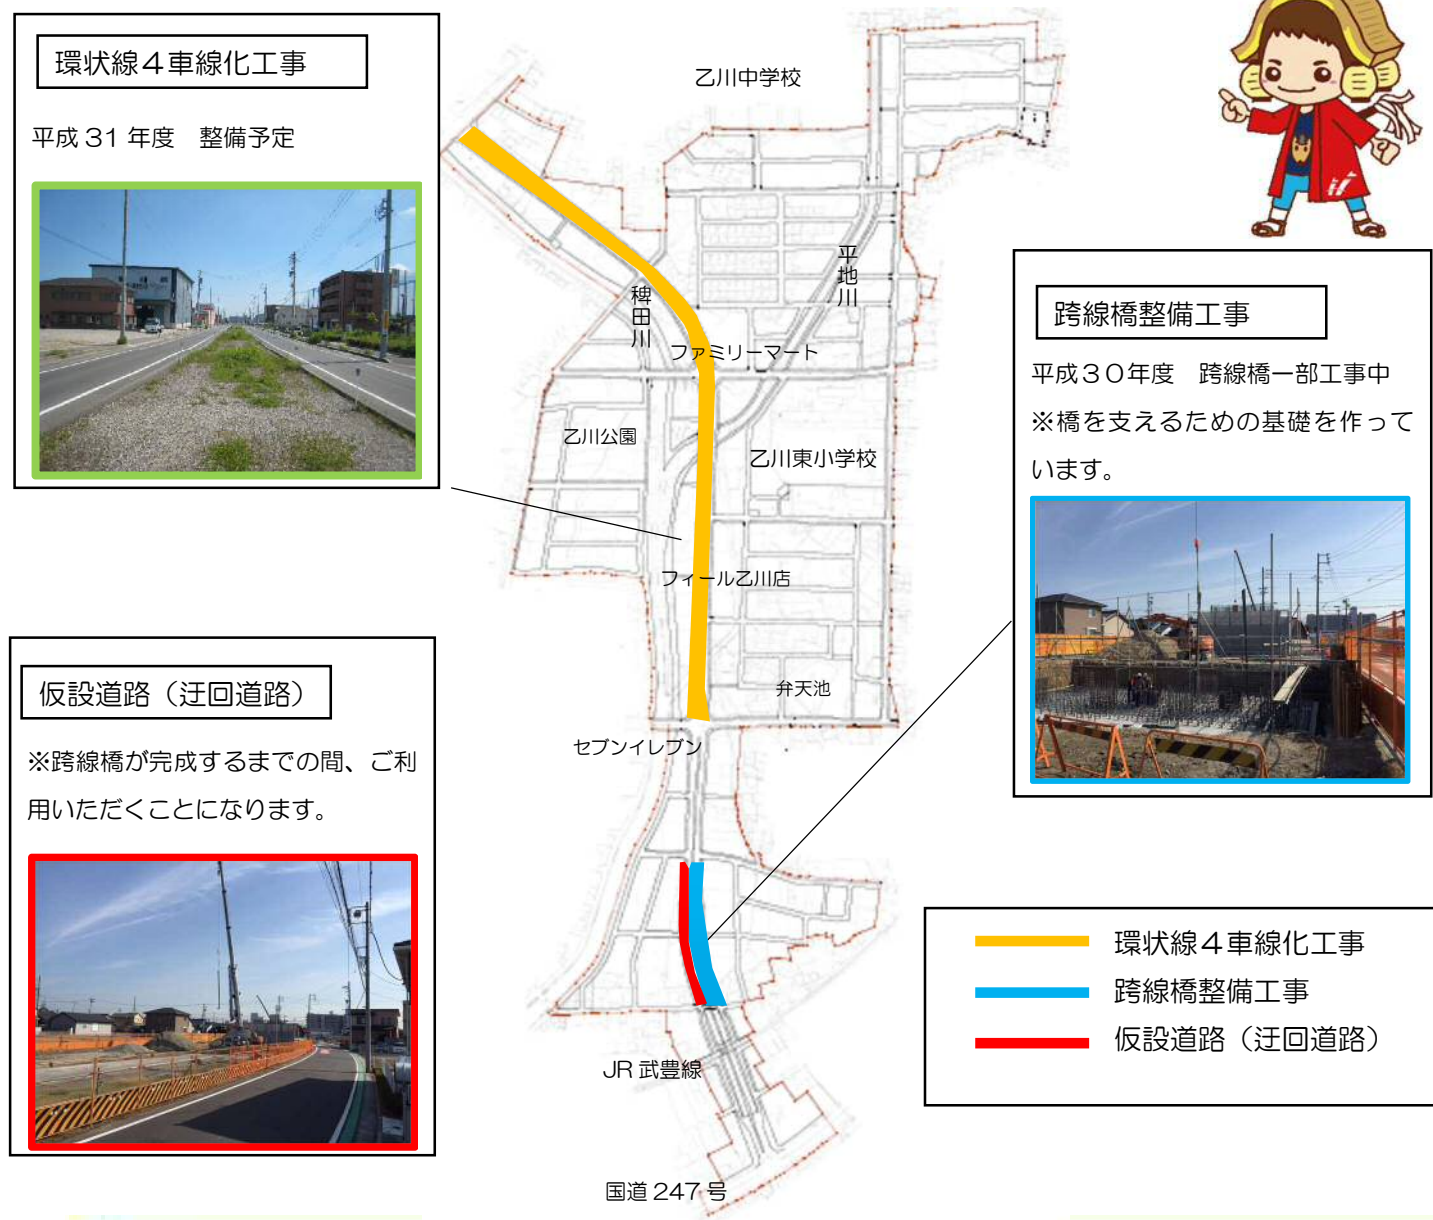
環状線４車線化工事

平成 31 年度　整備予定

乙川中学校

平地川

稗田川

ファミリーマート

乙川公園

乙川東小学校

フィール乙川店

弁天池

セブンイレブン

JR 武豊線

国道 247 号

跨線橋整備工事

平成３０年度　跨線橋一部工事中

※橋を支えるための基礎を作っています。

仮設道路（迂回道路）

※跨線橋が完成するまでの間、ご利用いただくことになります。

環状線４車線化工事
跨線橋整備工事
仮設道路（迂回道路）